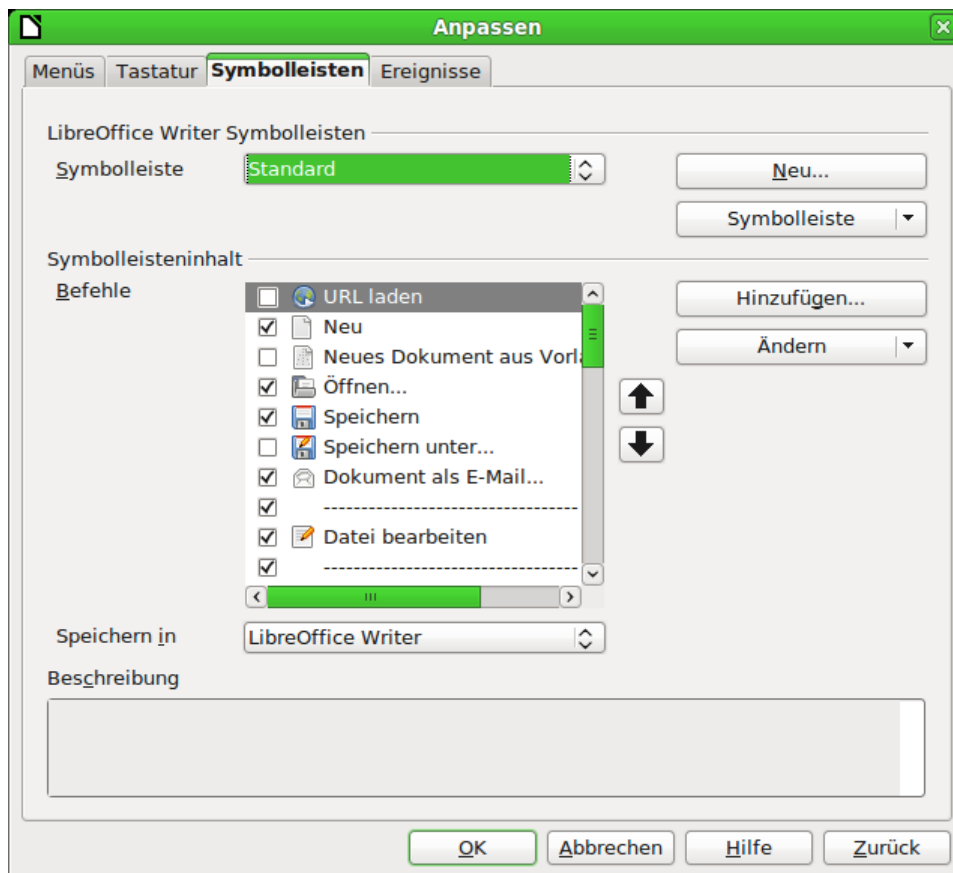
Anpassen

Menüs Tastatur Symbolleisten Ereignisse

LibreOffice Writer Symbolleisten

Symbolleiste Standard

Neu...

Symbolleiste

Symbolleisteninhalt

Befehle

URL laden
Neu
Neues Dokument aus Vorla
Öffnen...
Speichern
Speichern unter...
Dokument als E-Mail...
------------------------------------------
Datei bearbeiten
------------------------------------------

Hinzufügen...

Ändern

Speichern in LibreOffice Writer

Beschreibung

OK Abbrechen Hilfe Zurück